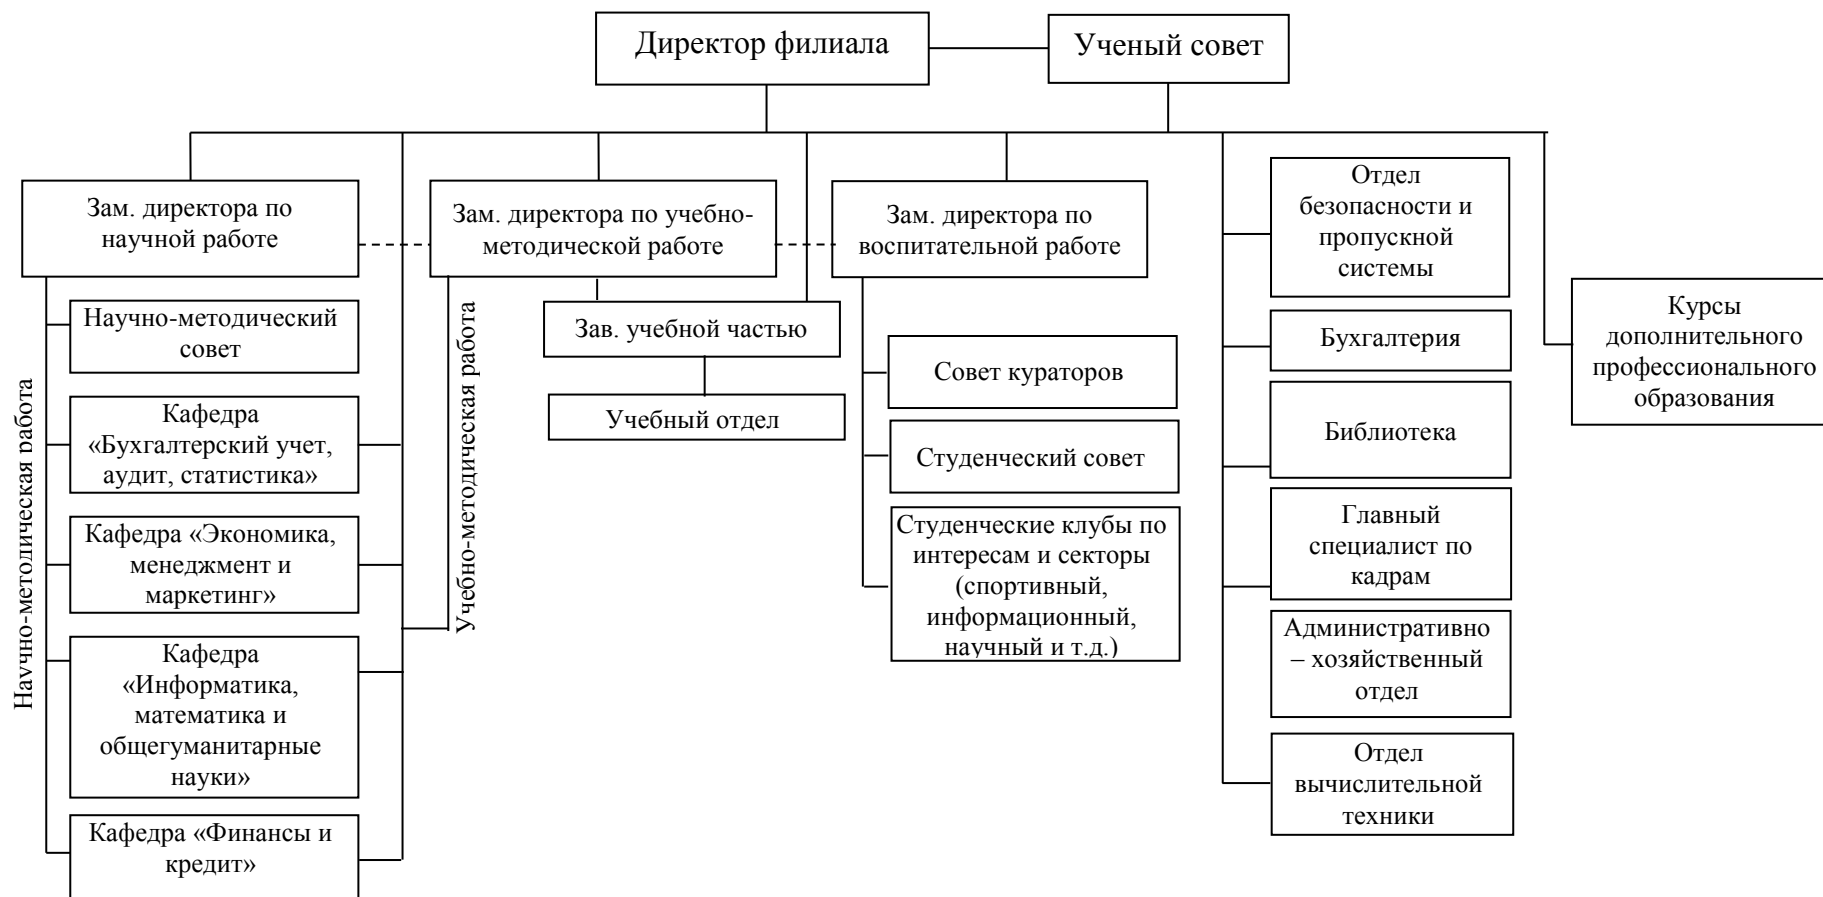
Директор филиала

Ученый совет

Зам. директора по научной работе

Зам. директора по учебно-методической работе

Зам. директора по воспитательной работе

Научно-методическая работа

Научно-методический совет

Кафедра «Бухгалтерский учет, аудит, статистика»

Кафедра «Экономика, менеджмент и маркетинг»

Кафедра «Информатика, математика и общегуманитарные науки»

Кафедра «Финансы и кредит»

Учебно-методическая работа

Зав. учебной частью

Учебный отдел

Совет кураторов

Студенческий совет

Студенческие клубы по интересам и секторы (спортивный, информационный, научный и т.д.)

Отдел безопасности и пропускной системы

Бухгалтерия

Библиотека

Главный специалист по кадрам

Административно – хозяйственный отдел

Отдел вычислительной техники

Курсы дополнительного профессионального образования